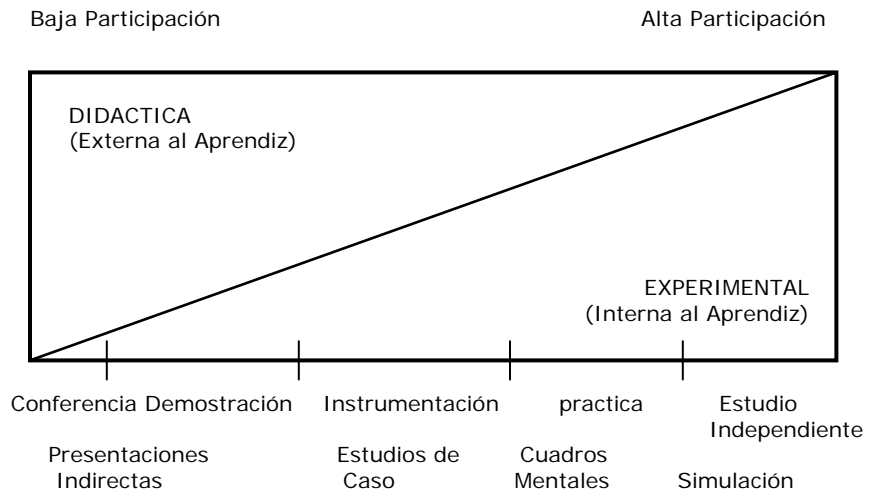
Baja Participación

Alta Participación

DIDACTICA
(Externa al Aprendiz)

EXPERIMENTAL
(Interna al Aprendiz)

Conferencia Demostración Instrumentación practica Estudio Independiente

Presentaciones Indirectas

Estudios de Caso

Cuadros Mentales

Simulación